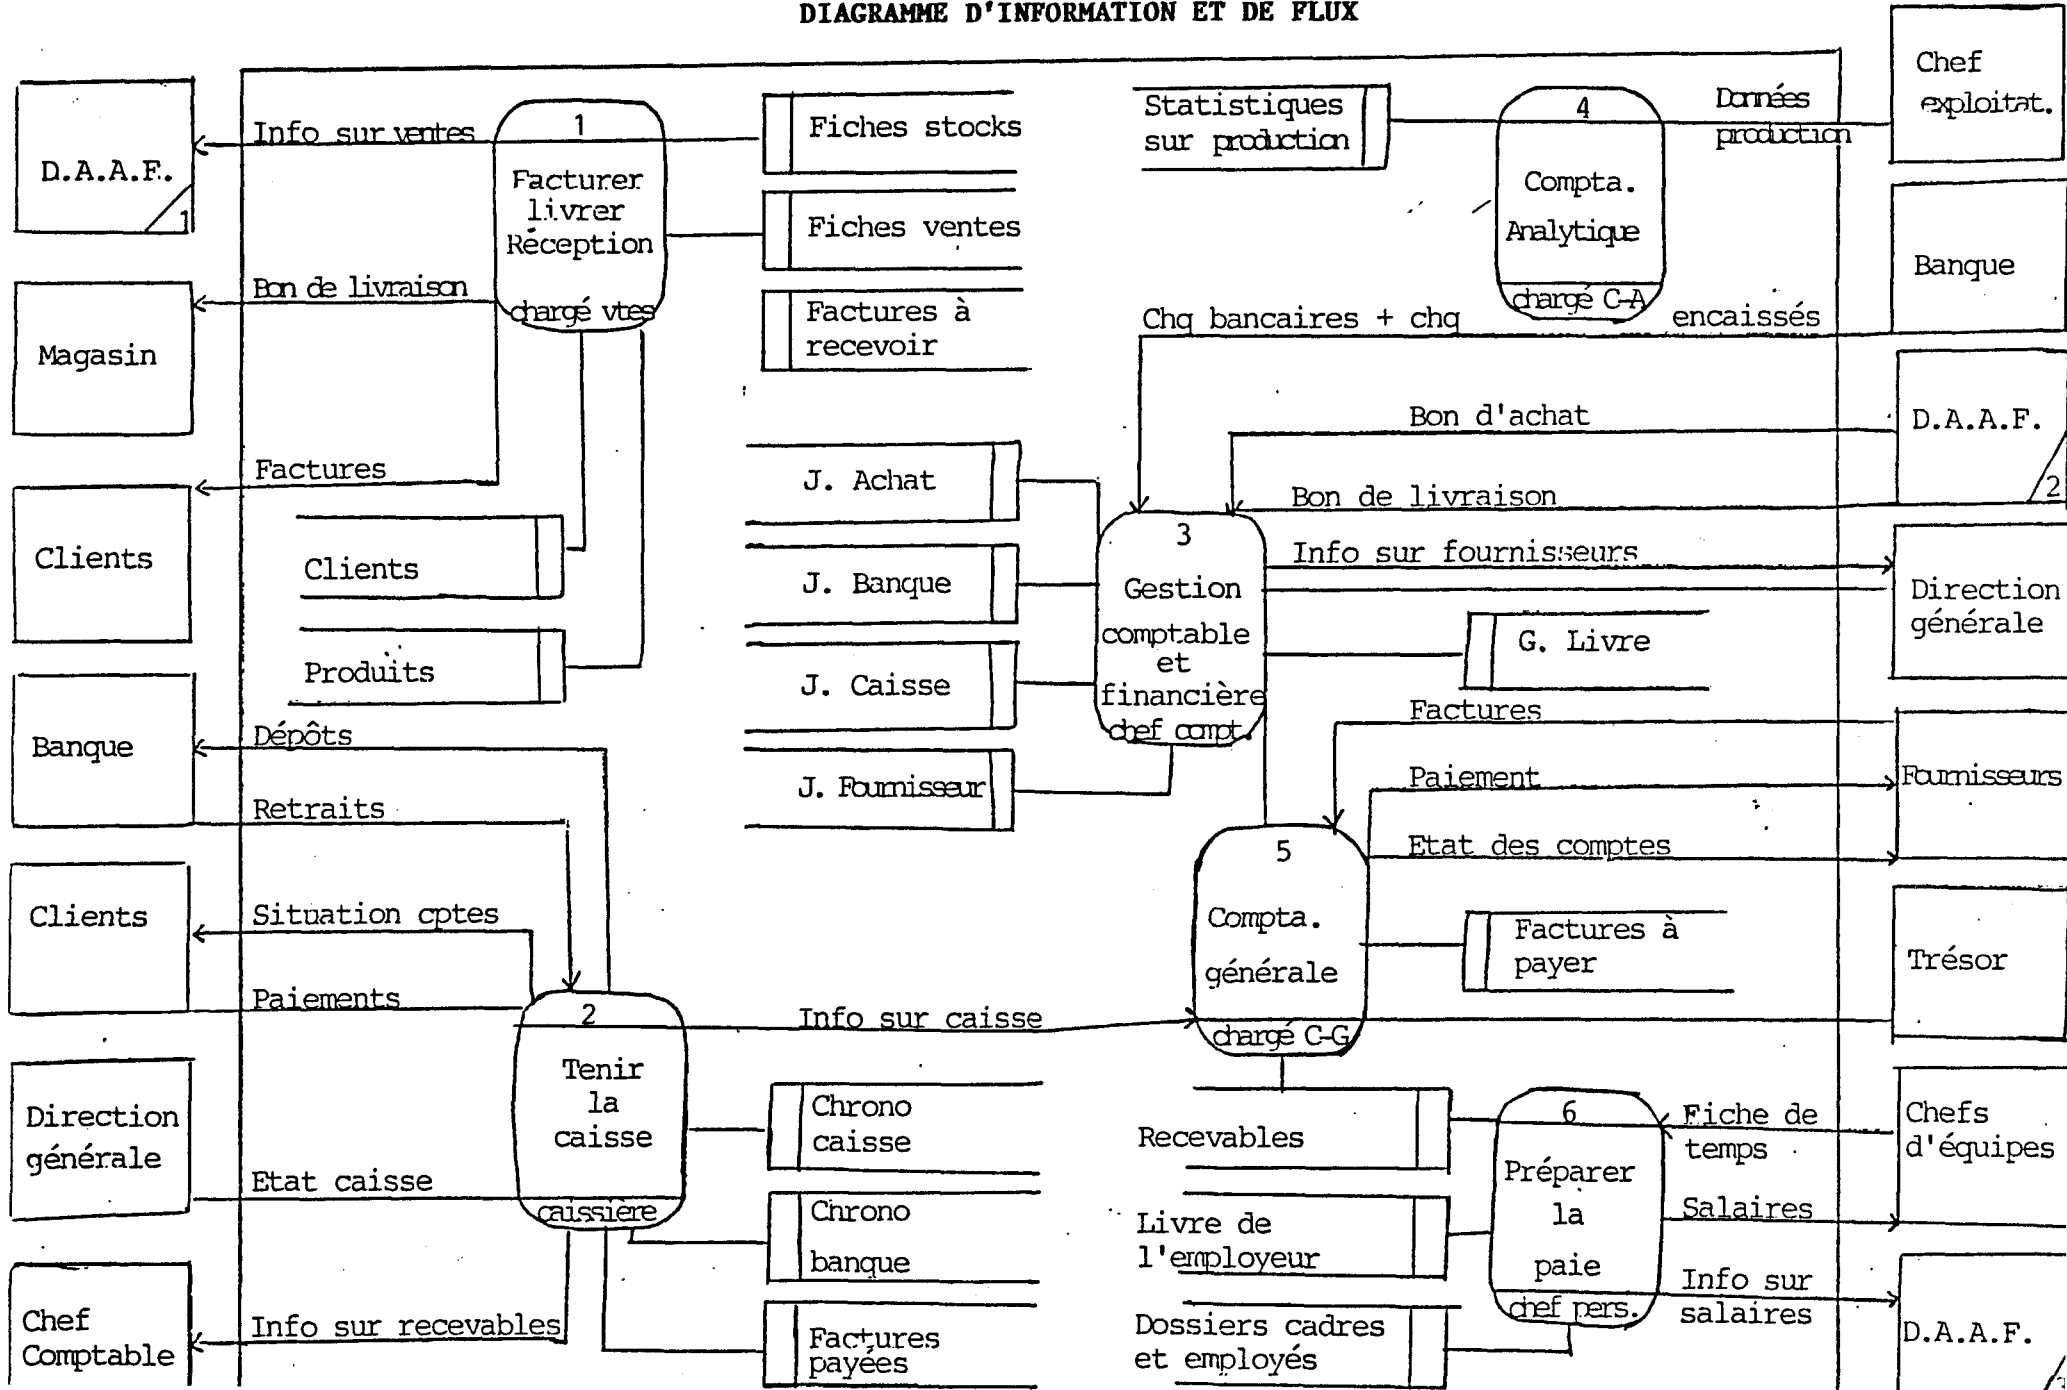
DIAGRAMME D'INFORMATION ET DE FLUX

D.A.A.F. 1

Magasin

Clients

Banque

Clients

Direction générale

Chef Comptable

Info sur ventes

Bon de livraison

Factures

Dépôts

Retraits

Situation cptes

Paiements

Etat caisse

Info sur recevables

1
Facturer livrer Réception
chargé vtes

Fiches stocks

Fiches ventes

Factures à recevoir

Clients

Produits

2
Tenir la caisse
caissière

Chrono caisse

Chrono banque

Factures payées

Info sur caisse

J. Achat

J. Banque

J. Caisse

J. Fournisseur

3
Gestion comptable et financière
chef compt.

Statistiques sur production

4
Compta. Analytique
chargé C-A

Données production

Chef exploitat.

Banque

Chq bancaires + chq encaissés

Bon d'achat

D.A.A.F. 2

Bon de livraison

Info sur fournisseurs

Direction générale

G. Livre

Factures

Paiement

Fournisseurs

Etat des comptes

5
Compta. générale
chargé C-G

Factures à payer

Trésor

Recevables

Livre de l'employeur

Dossiers cadres et employés

6
Préparer la paie
chef pers.

Fiche de temps

Chefs d'équipes

Salaires

Info sur salaires

D.A.A.F.